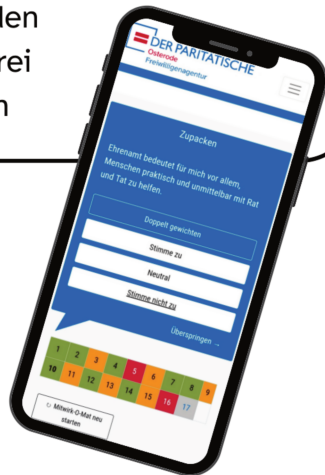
den
rei
n

DER PARITÄTISCHE
Osterode
Freiwilligenagentur

Zupacken

Ehrenamt bedeutet für mich vor allem, Menschen praktisch und unmittelbar mit Rat und Tat zu helfen.

Doppelt gewichten

Stimme zu

Neutral

Stimme nicht zu

Überspringen →

1 2 3 4 5 6 7 8 9
10 11 12 13 14 15 16 17

Mitwirk-O-Mat neu starten